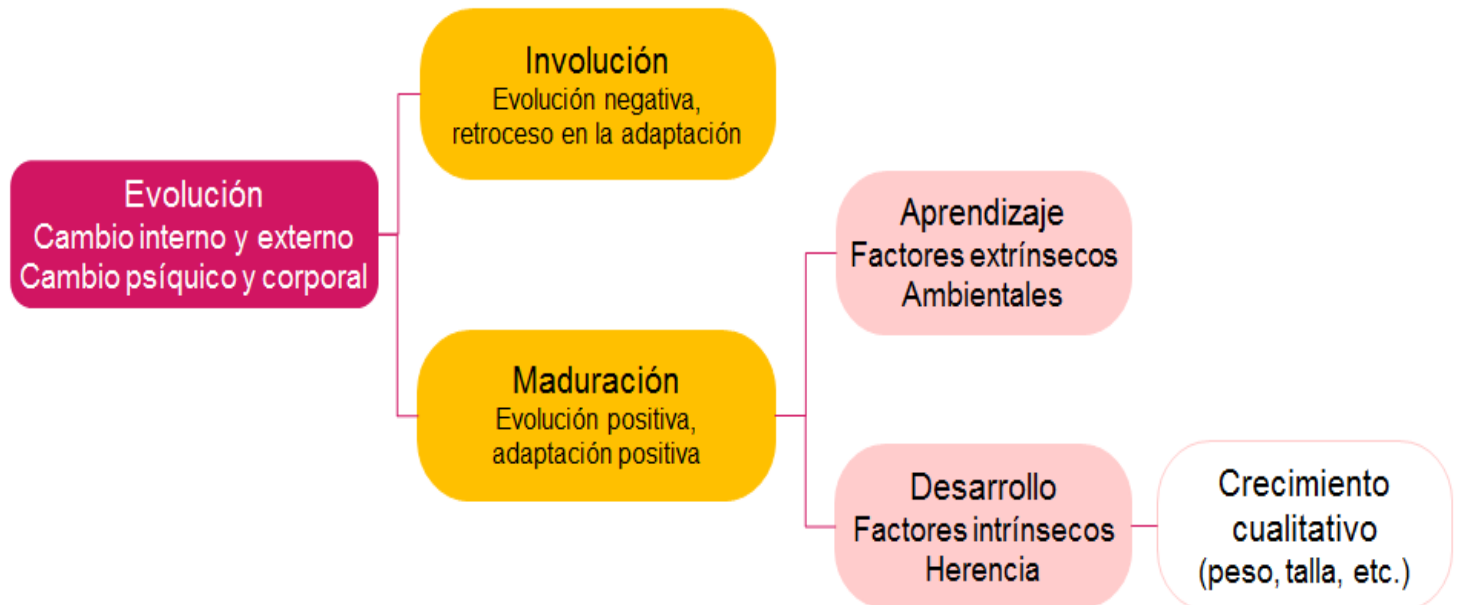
Evolución
Cambio interno y externo
Cambio psíquico y corporal

Involución
Evolución negativa, retroceso en la adaptación

Maduración
Evolución positiva, adaptación positiva

Aprendizaje
Factores extrínsecos
Ambientales

Desarrollo
Factores intrínsecos
Herencia

Crecimiento cualitativo
(peso, talla, etc.)